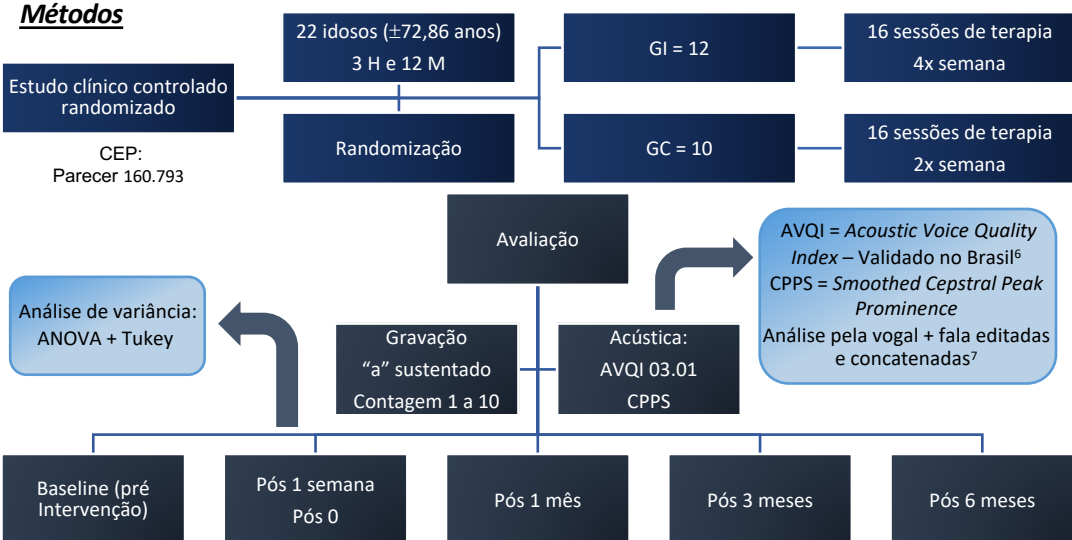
Métodos

Estudo clínico controlado randomizado

CEP: Parecer 160.793

22 idosos (±72,86 anos) 3 H e 12 M

Randomização

GI = 12

GC = 10

16 sessões de terapia 4x semana

16 sessões de terapia 2x semana

Avaliação

AVQI = Acoustic Voice Quality Index – Validado no Brasil$^6$
CPPS = Smoothed Cepstral Peak Prominence
Análise pela vogal + fala editadas e concatenadas$^7$

Análise de variância: ANOVA + Tukey

Gravação
“a” sustentado
Contagem 1 a 10

Acústica:
AVQI 03.01
CPPS

Baseline (pré Intervenção)

Pós 1 semana
Pós 0

Pós 1 mês

Pós 3 meses

Pós 6 meses